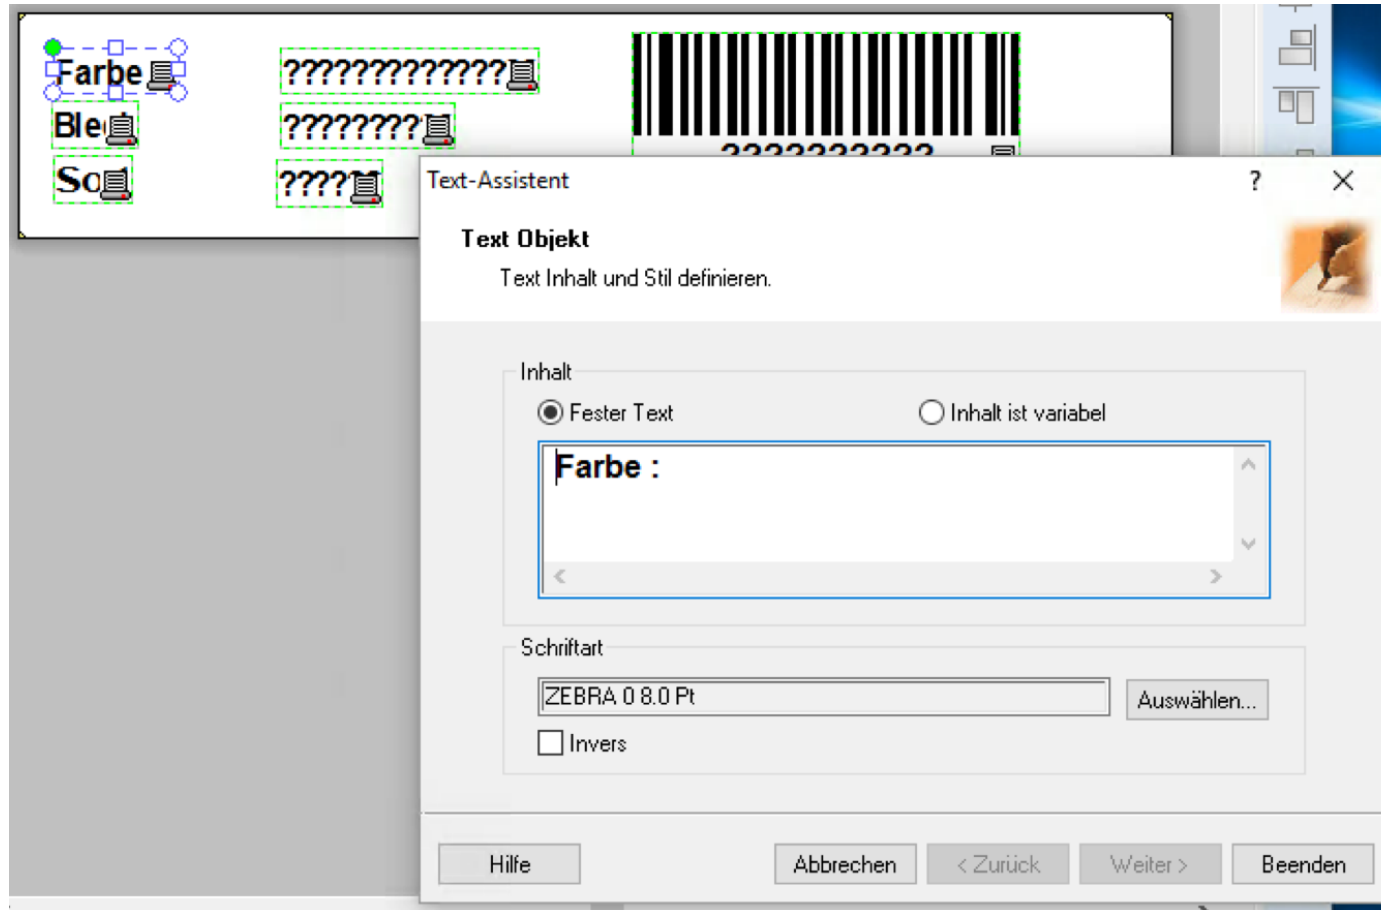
Farbe

Ble

So

?????????????

????????

????

??????????

Text-Assistent

?

Text Objekt

Text Inhalt und Stil definieren.

Inhalt

Fester Text

Inhalt ist variabel

Farbe :

Schriftart

ZEBRA 0 8.0 Pt

Auswählen...

Invers

Hilfe

Abbrechen

< Zurück

Weiter >

Beenden